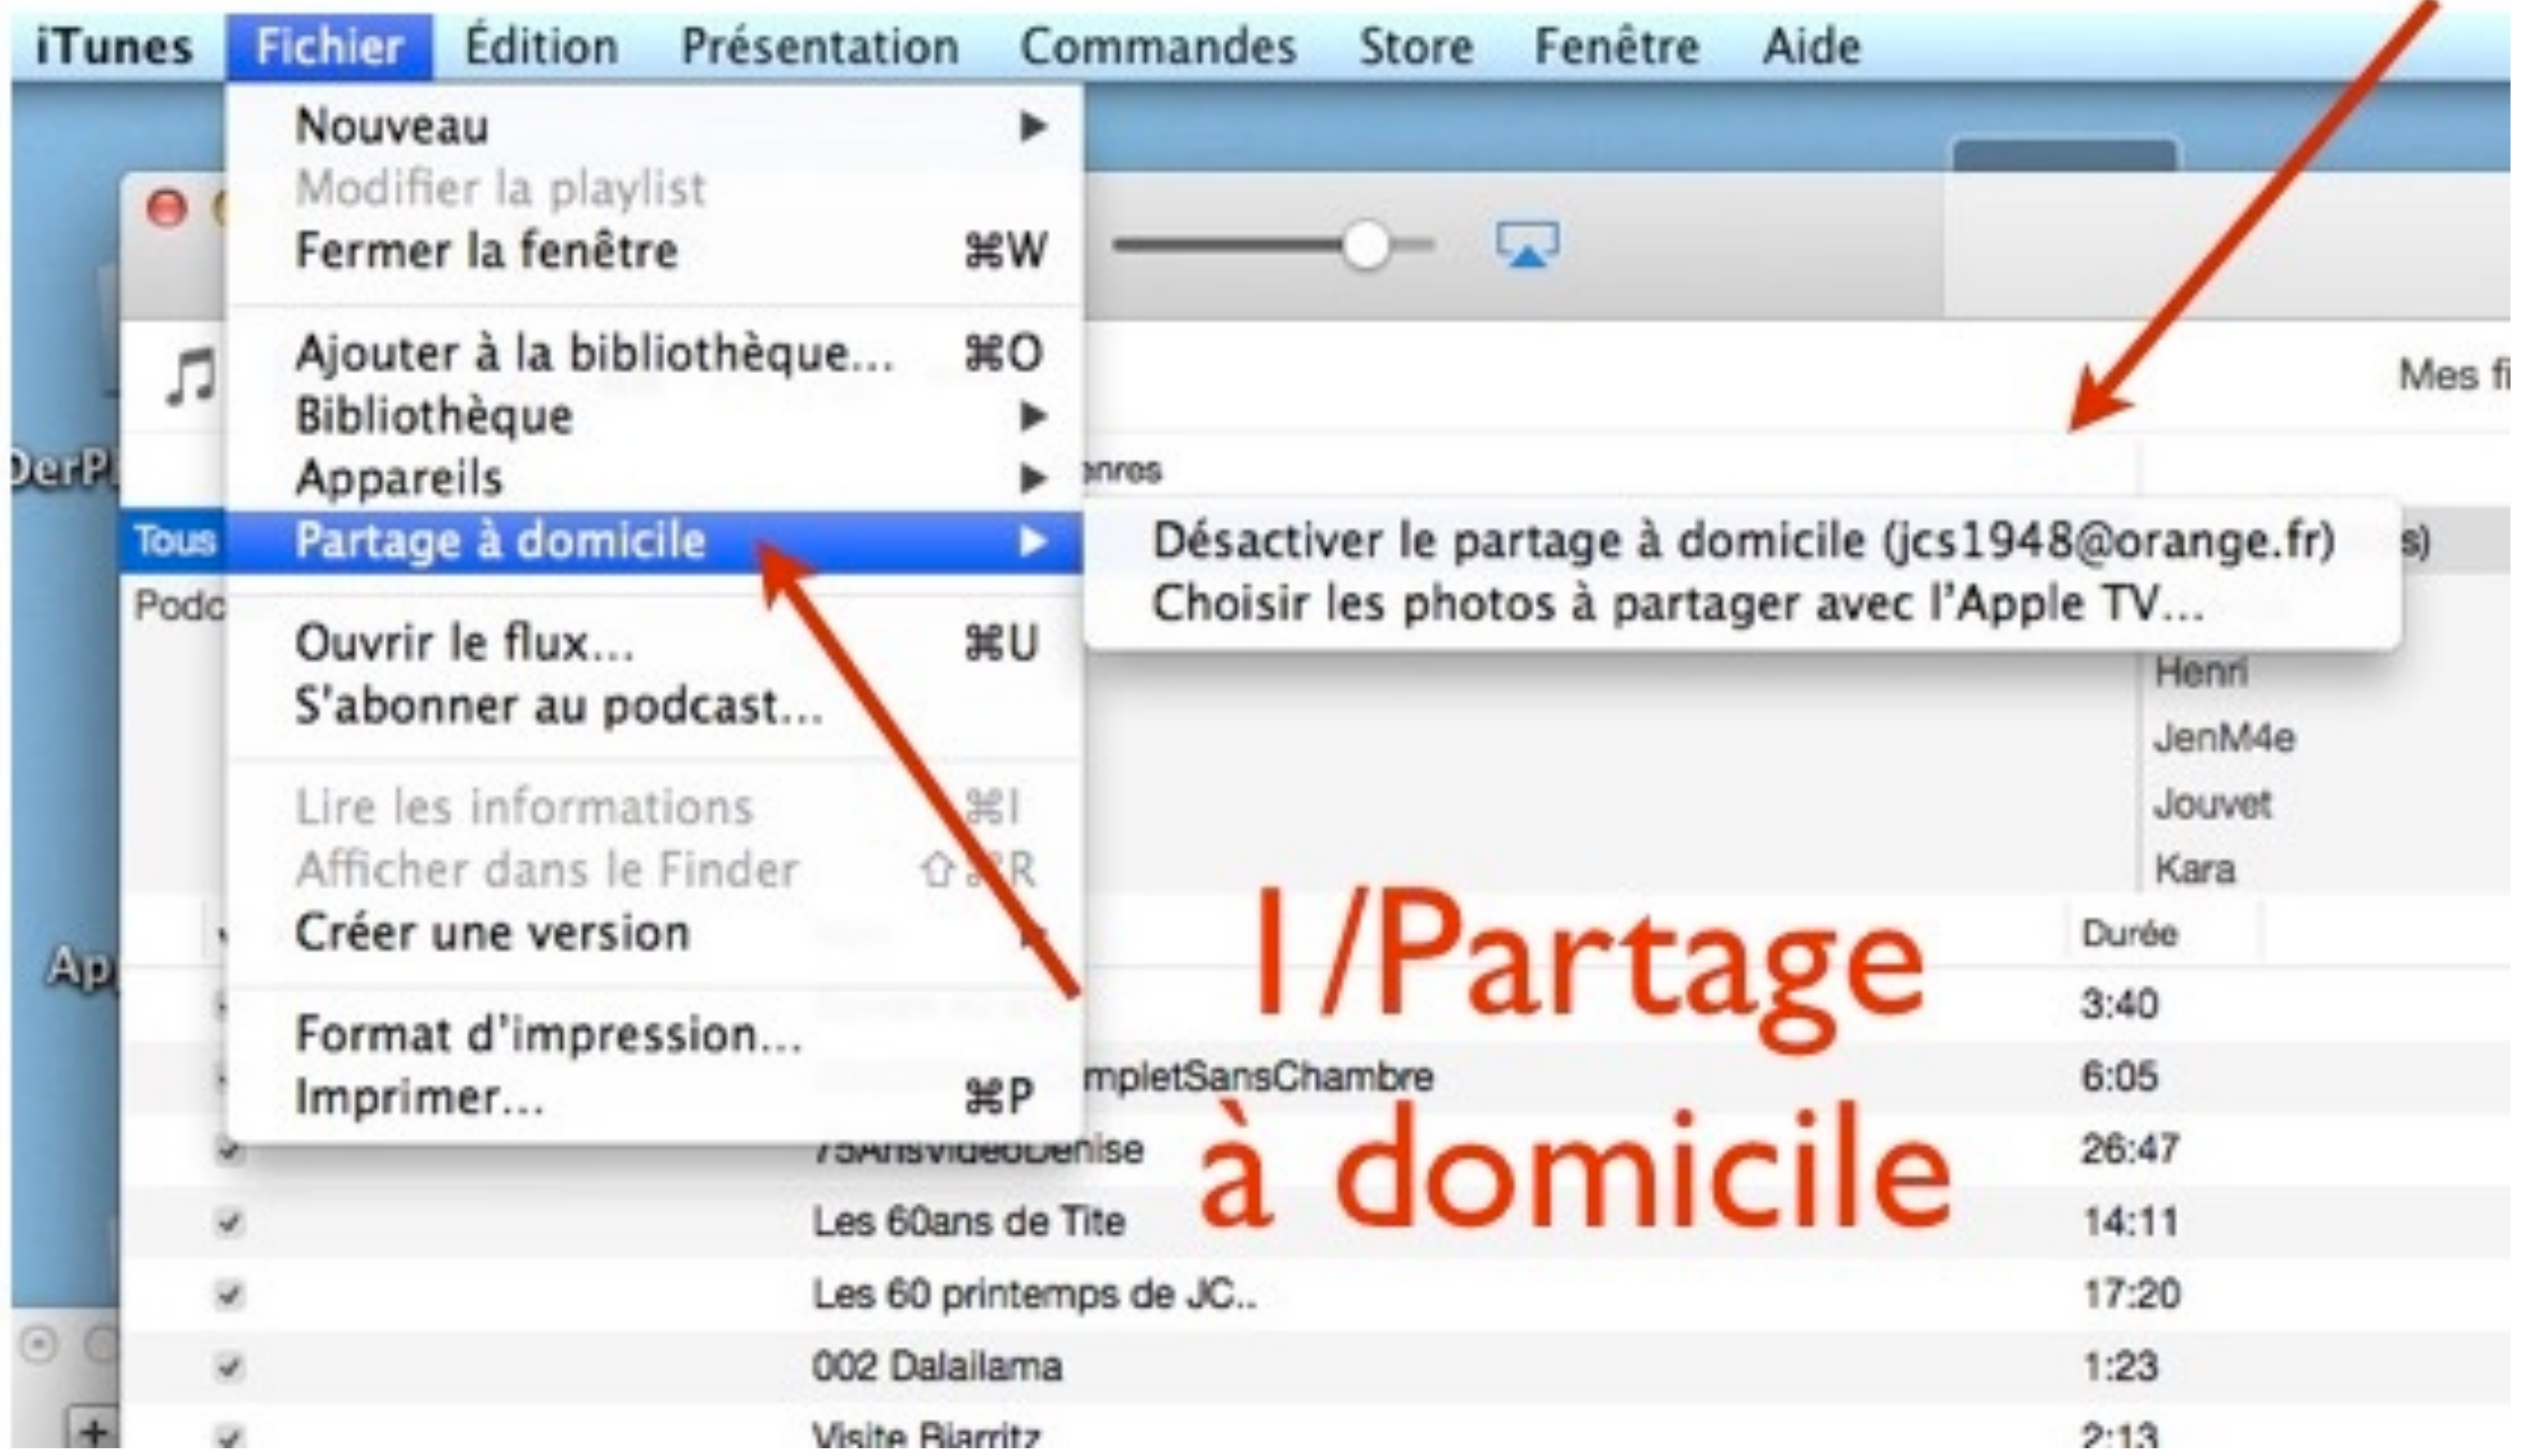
iTunes Fichier Édition Présentation Commandes Store Fenêtre Aide

Nouveau ▶
Modifier la playlist
Fermer la fenêtre ⌘W

Ajouter à la bibliothèque... ⌘O
Bibliothèque ▶
Appareils ▶
Partage à domicile ▶

Ouvrir le flux... ⌘U
S'abonner au podcast...

Lire les informations ⌘I
Afficher dans le Finder ⇧⌘R
Créer une version ▶

Format d'impression...
Imprimer... ⌘P

Désactiver le partage à domicile (jcs1948@orange.fr)
Choisir les photos à partager avec l'Apple TV...

Mes fi
DerP
Tous
Podc
Ap
enres
s)
Henri
JenM4e
Jouvet
Kara

1/Partage à domicile

Durée
3:40
mpletSansChambre 6:05
75AnsVideoDenise 26:47
Les 60ans de Tite 14:11
Les 60 printemps de JC.. 17:20
002 Dalailama 1:23
Visite Biarritz 2:13